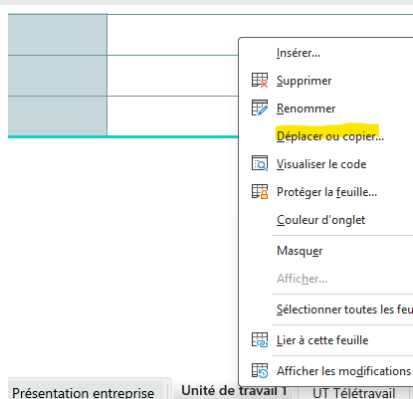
Insérer...

Supprimer

Renommer

Déplacer ou copier...

Visualiser le code

Protéger la feuille...

Couleur d'onglet

Masquer

Afficher...

Sélectionner toutes les feu

Lier à cette feuille

Afficher les modifications

Présentation entreprise | Unité de travail 1 | UT Télétravail